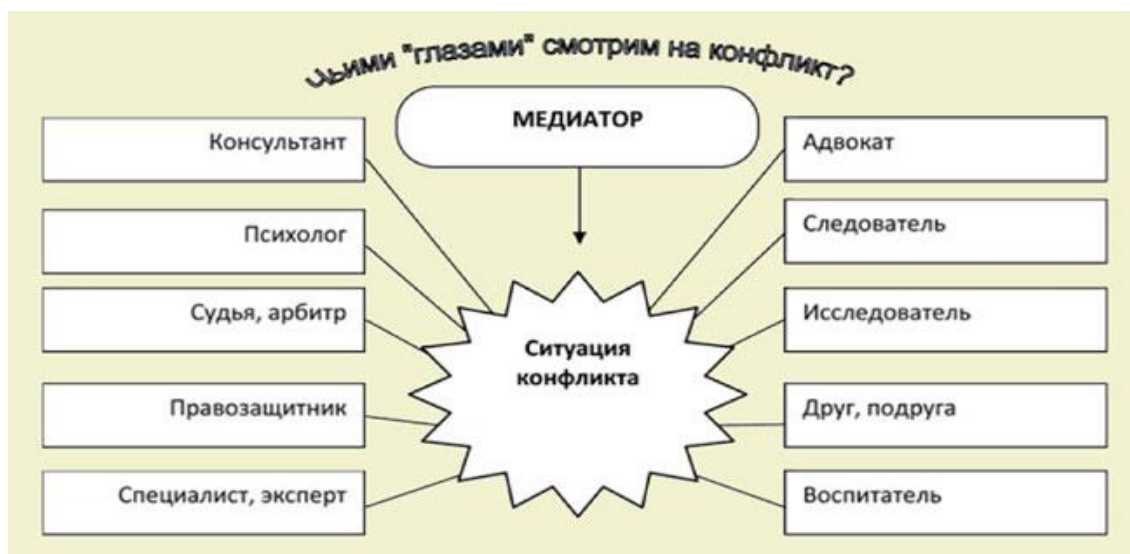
Чьими "глазами" смотрим на конфликт?

МЕДИАТОР

Консультант

Психолог

Судья, арбитр

Правозащитник

Специалист, эксперт

Ситуация конфликта

Адвокат

Следователь

Исследователь

Друг, подруга

Воспитатель